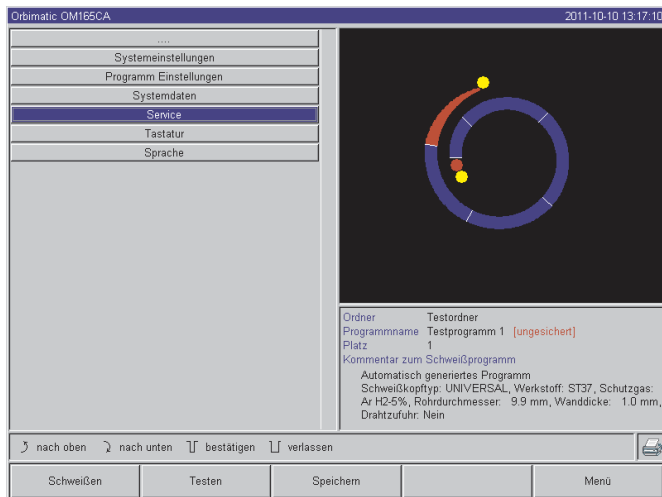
Orbimatic OM165CA

2011-10-10 13:17:10

....

Systemeinstellungen

Programm Einstellungen

Systemdaten

Service

Tastatur

Sprache

| Ordner | Testordner |
|---|---|
| Programmname | Testprogramm 1 [ungesichert] |
| Platz | 1 |

Kommentar zum Schweißprogramm

Automatisch generiertes Programm
Schweißkopftyp: UNIVERSAL, Werkstoff: ST37, Schutzgas: Ar H2-5%, Rohrdurchmesser: 9.9 mm, Wanddicke: 1.0 mm, Drahtzufuhr: Nein

nach oben nach unten bestätigen verlassen

Schweißen

Testen

Speichern

Menü